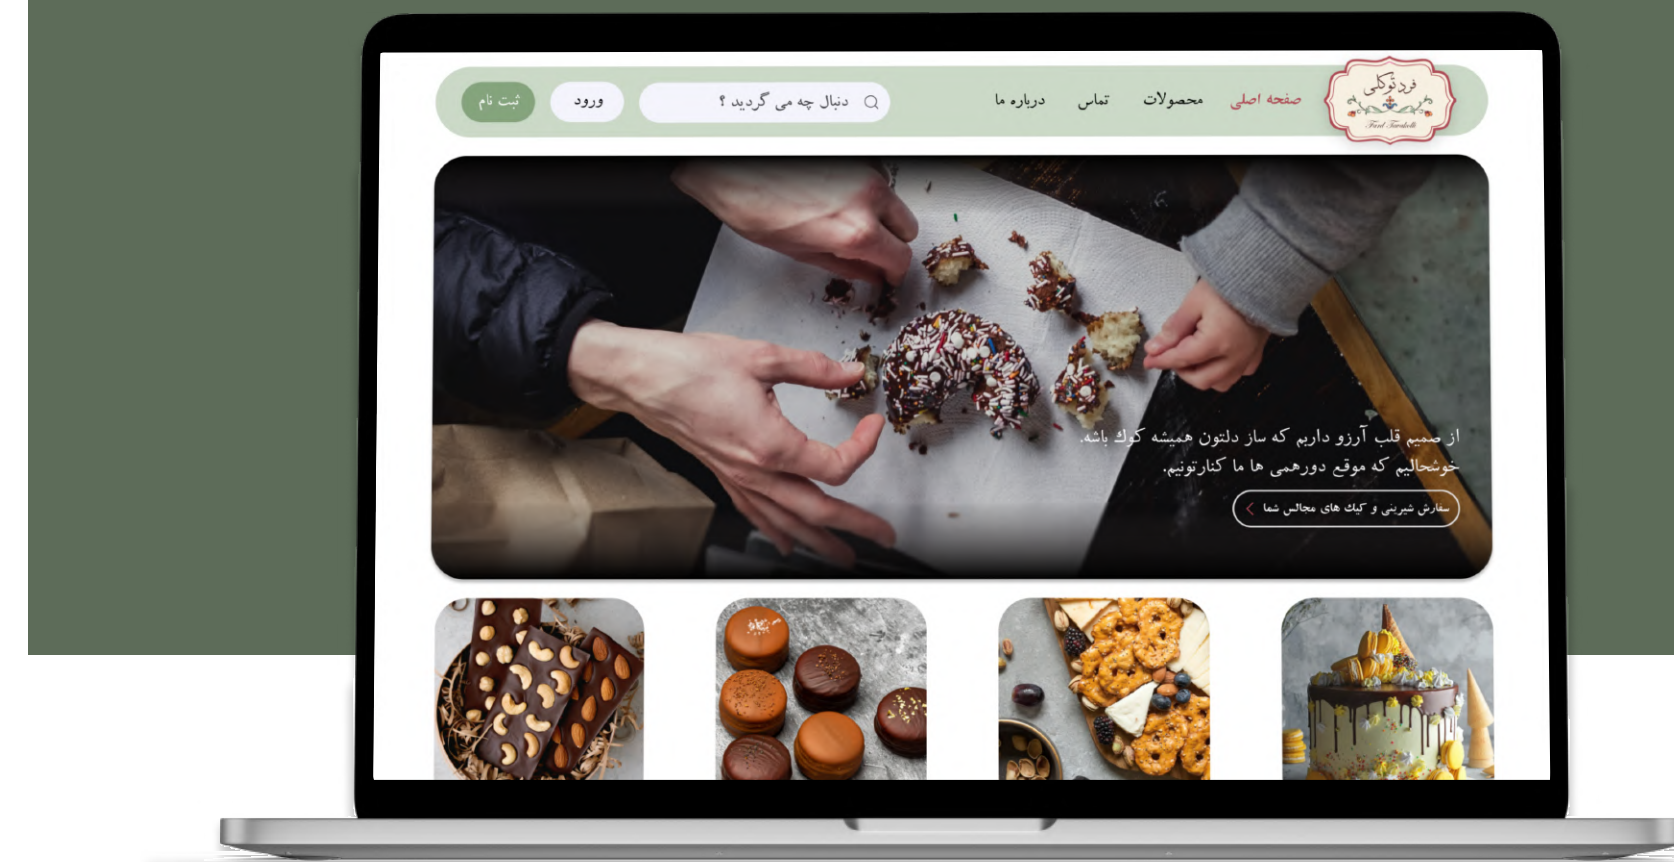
فرد توکلی
Fard Tavakoli

صفحه اصلی
محصولات
تماس
درباره ما

دنبال چه می گردید ؟
ورود
ثبت نام

از صمیم قلب آرزو داریم که ساز دلتون همیشه کوک باشه.
خوشحالیم که موقع دورهمی ها ما کنارتونیم.

سفارش شیرینی و کیک های مجالس شما